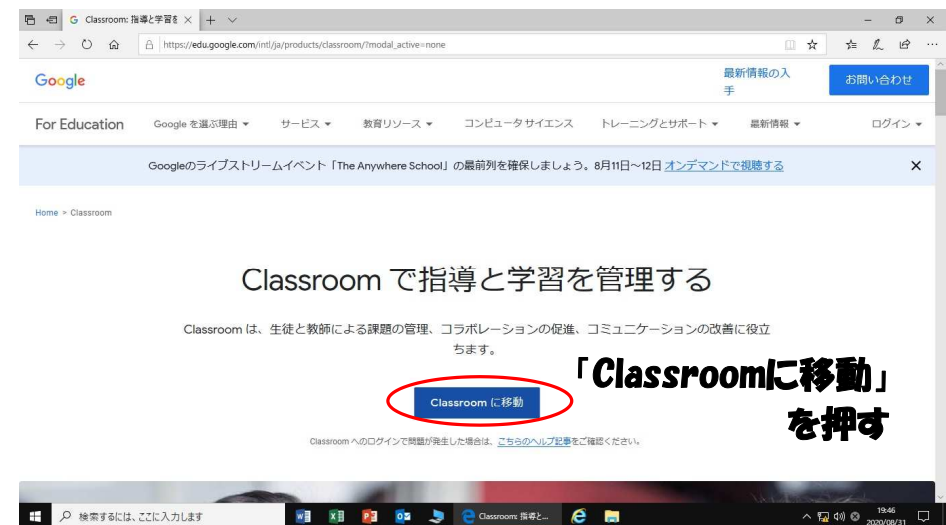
Classroom: 指導と学習を ×

https://edu.google.com/intl/ja/products/classroom/?modal_active=none

Google

最新情報の入手

お問い合わせ

For Education

Google を選ぶ理由

サービス

教育リソース

コンピュータ サイエンス

トレーニングとサポート

最新情報

ログイン

Googleのライブストリームイベント「The Anywhere School」の最前列を確保しましょう。8月11日〜12日 オンデマンドで視聴する

×

Home > Classroom

Classroom で指導と学習を管理する

Classroom は、生徒と教師による課題の管理、コラボレーションの促進、コミュニケーションの改善に役立ちます。

「Classroomに移動」を押す

Classroom に移動

Classroom へのログインで問題が発生した場合は、こちらのヘルプ記事をご確認ください。

検索するには、ここに入力します

Classroom: 指導と...

19:46
2020/08/31